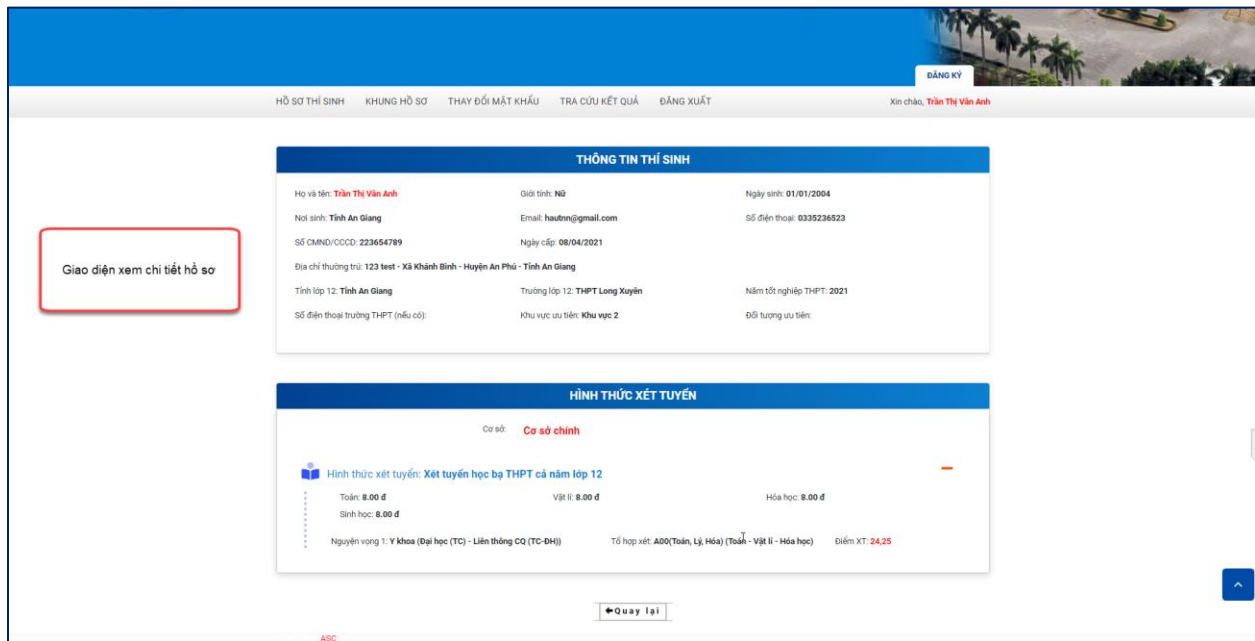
ĐĂNG KÝ

HỒ SƠ THÍ SINH KHUNG HỒ SƠ THAY ĐỔI MẬT KHẨU TRA CỨU KẾT QUẢ ĐĂNG XUẤT

Xin chào, Trần Thị Vân Anh

Giao diện xem chi tiết hồ sơ

THÔNG TIN THÍ SINH

Họ và tên: Trần Thị Vân Anh
Giới tính: Nữ
Ngày sinh: 01/01/2004
Nơi sinh: Tỉnh An Giang
Email: hautnn@gmail.com
Số điện thoại: 0335236523
Số CMND/CCCD: 223654789
Ngày cấp: 08/04/2021
Địa chỉ thường trú: 123 test - Xã Khánh Bình - Huyện An Phú - Tỉnh An Giang
Tỉnh lớp 12: Tỉnh An Giang
Trường lớp 12: THPT Long Xuyên
Năm tốt nghiệp THPT: 2021
Số điện thoại trường THPT (nếu có):
Khu vực ưu tiên: Khu vực 2
Đối tượng ưu tiên:

HÌNH THỨC XÉT TUYỂN

Cơ sở: Cơ sở chính

Hình thức xét tuyển: Xét tuyển học bạ THPT cả năm lớp 12

Toán: 8.00 đ
Vật lí: 8.00 đ
Hóa học: 8.00 đ
Sinh học: 8.00 đ

Nguyện vọng 1: Y khoa (Đại học (TC) - Liên thông CQ (TC-ĐH))
Tổ hợp xét: A00(Toán, Lý, Hóa) (Toán - Vật lí - Hóa học)
Điểm XT: 24,25

←Quay lại

ASC